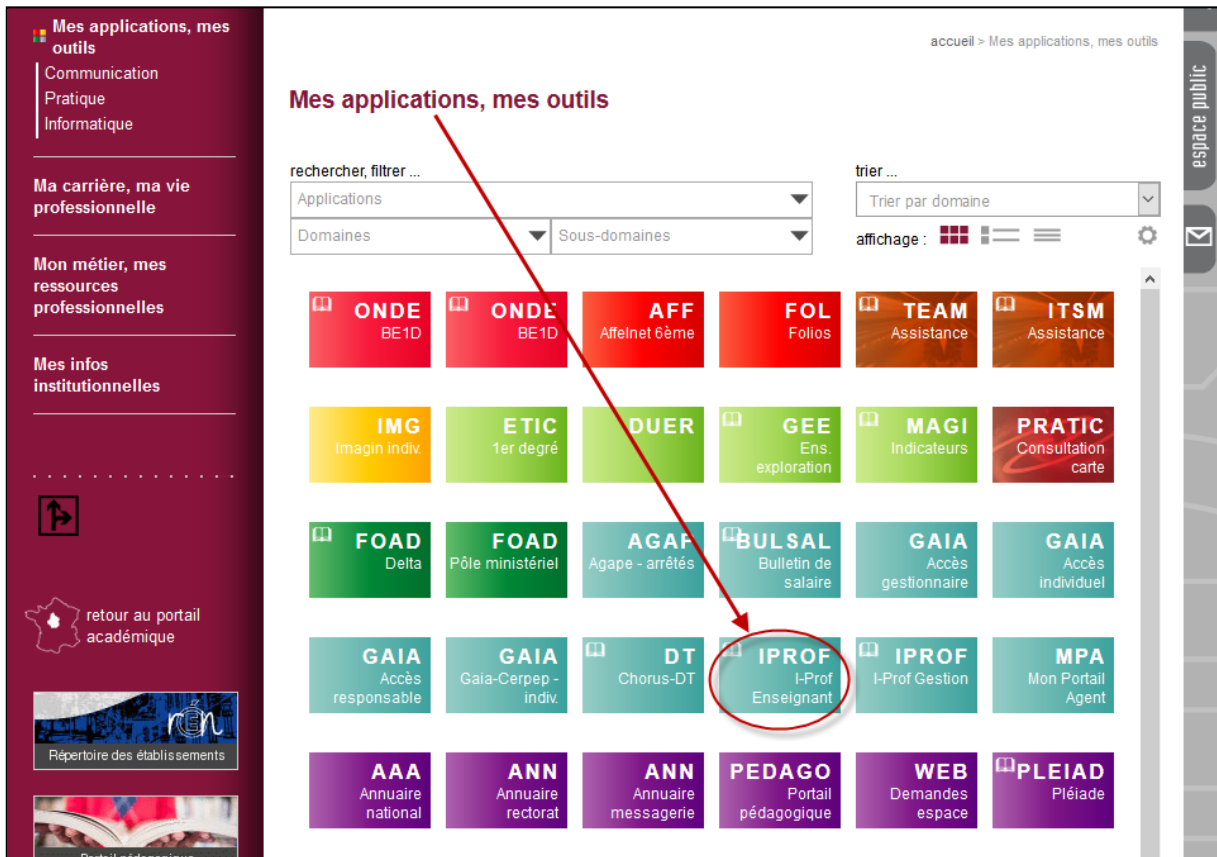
Mes applications, mes outils
Communication
Pratique
Informatique

Ma carrière, ma vie professionnelle

Mon métier, mes ressources professionnelles

Mes infos institutionnelles

retour au portail académique

rén
Répertoire des établissements

Portail pédagogique

accueil > Mes applications, mes outils

Mes applications, mes outils

rechercher, filtrer ...
Applications
Domaines
Sous-domaines

trier ...
Trier par domaine
affichage :

espace public

ONDE BE1D
ONDE BE1D
AFF Affelnet 6ème
FOL Folios
TEAM Assistance
ITSM Assistance

IMG Imagin indiv.
ETIC 1er degré
DUER
GEE Ens. exploration
MAGI Indicateurs
PRATIC Consultation carte

FOAD Delta
FOAD Pôle ministériel
AGAP Agape - arrêtés
BULSAL Bulletin de salaire
GAIA Accès gestionnaire
GAIA Accès individuel

GAIA Accès responsable
GAIA Gaia-Cerpep - indiv.
DT Chorus-DT
IPROF I-Prof Enseignant
IPROF I-Prof Gestion
MPA Mon Portail Agent

AAA Annuaire national
ANN Annuaire rectorat
ANN Annuaire messagerie
PEDAGO Portail pédagogique
WEB Demandes espace
PLEIAD Pléiade